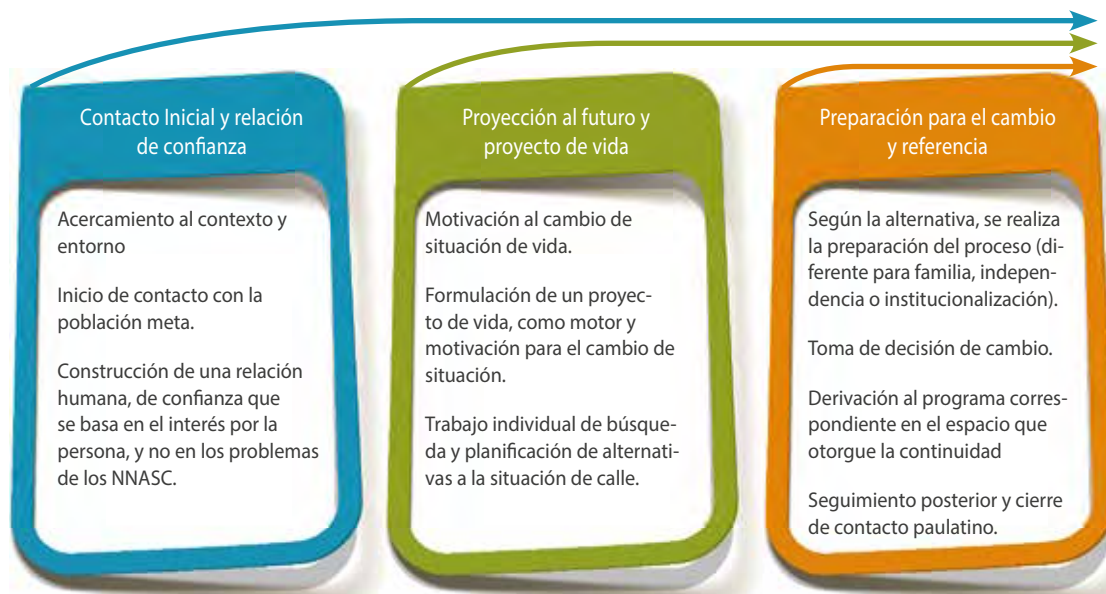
Contacto Inicial y relación de confianza

Acercamiento al contexto y entorno

Inicio de contacto con la población meta.

Construcción de una relación humana, de confianza que se basa en el interés por la persona, y no en los problemas de los NNASC.

Proyección al futuro y proyecto de vida

Motivación al cambio de situación de vida.

Formulación de un proyecto de vida, como motor y motivación para el cambio de situación.

Trabajo individual de búsqueda y planificación de alternativas a la situación de calle.

Preparación para el cambio y referencia

Según la alternativa, se realiza la preparación del proceso (diferente para familia, independencia o institucionalización).

Toma de decisión de cambio.

Derivación al programa correspondiente en el espacio que otorgue la continuidad

Seguimiento posterior y cierre de contacto paulatino.